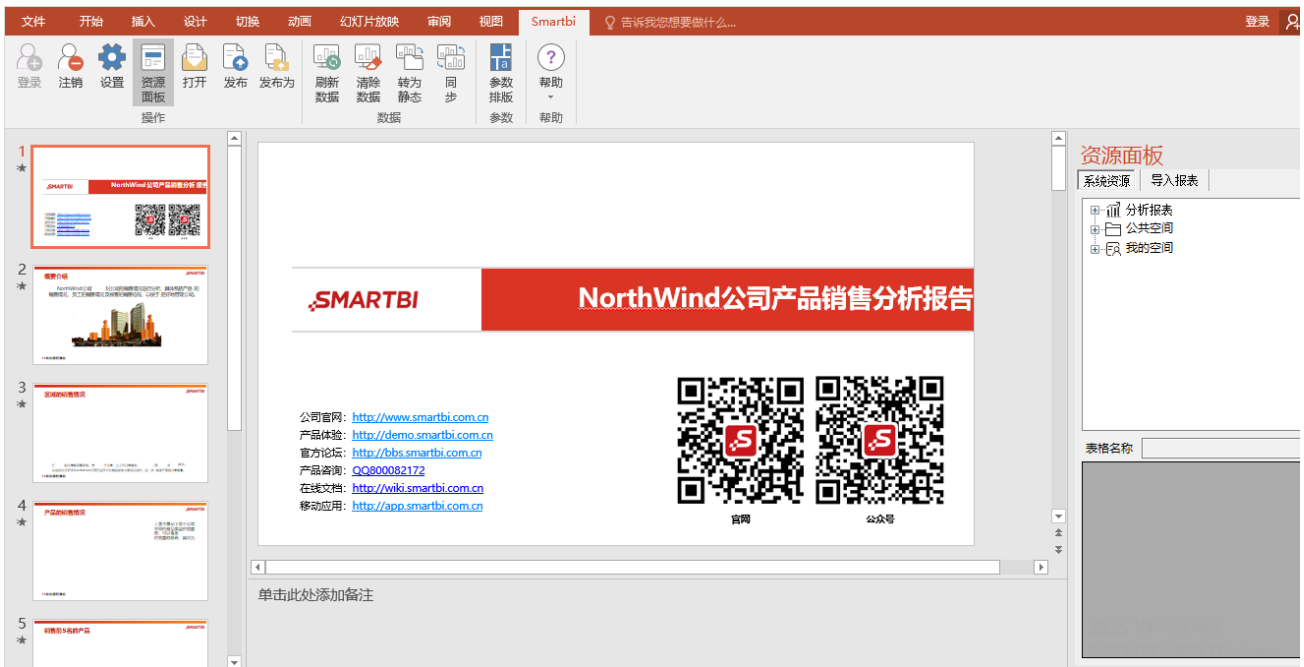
文件 开始 插入 设计 切换 动画 幻灯片放映 审阅 视图 Smartbi 告诉我您想要做什么... 登录

登录 注销 设置 资源面板 打开 发布 发布为
操作
刷新数据 清除数据 转为静态 同步
数据
参数排版
参数
帮助
帮助

1
2
3
4
5

SMARTBI
NorthWind公司产品销售分析报告

公司官网：http://www.smartbi.com.cn
产品体验：http://demo.smartbi.com.cn
官方论坛：http://bbs.smartbi.com.cn
产品咨询：QQ800082172
在线文档：http://wiki.smartbi.com.cn
移动应用：http://app.smartbi.com.cn

官网
公众号

单击此处添加备注

资源面板
系统资源 导入报表
分析报表
公共空间
我的空间
表格名称